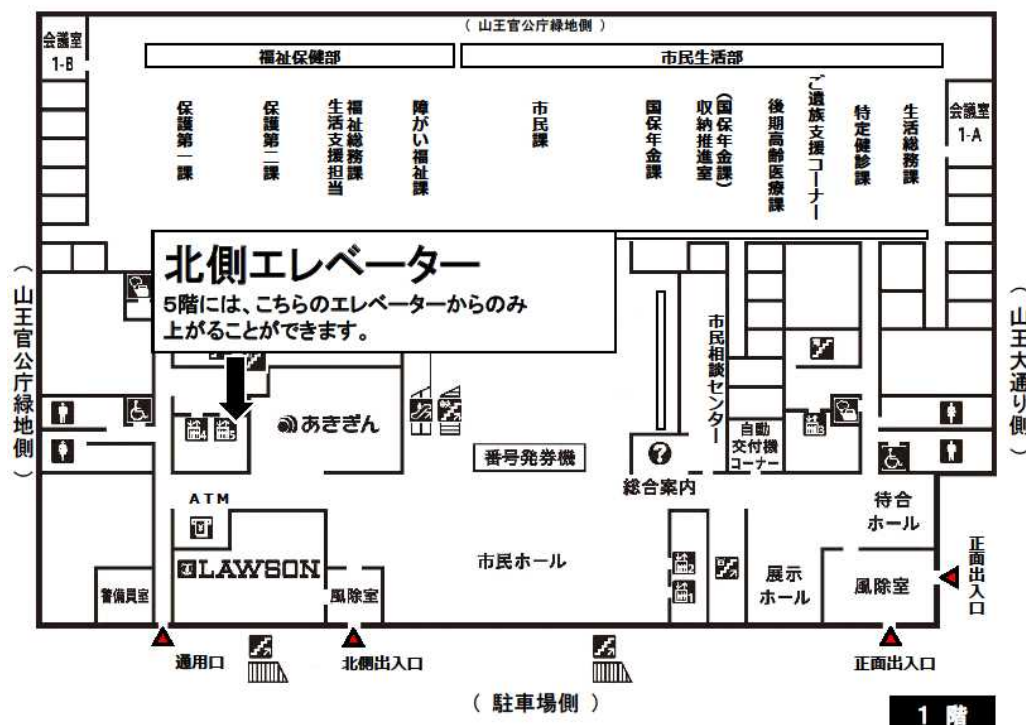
( 山王官公庁緑地側 )

会議室 1-B

福祉保健部

市民生活部

保護第一課

保護第二課

福祉総務課 生活支援担当

障がい福祉課

市民課

国保年金課

(国保年金) 収納推進室

後期高齢医療課

ご遺族支援コーナー

特定健診課

生活総務課

会議室 1-A

( 山王官公庁緑地側 )

( 山王大通り側 )

北側エレベーター

5階には、こちらのエレベーターからのみ上がることができます。

あきぎん

番号発券機

市民相談センター

自動交付機コーナー

総合案内

ATM

LAWSON

警備員室

風除室

市民ホール

展示ホール

待合ホール

風除室

正面出入口

通用口

北側出入口

正面出入口

( 駐車場側 )

1 階